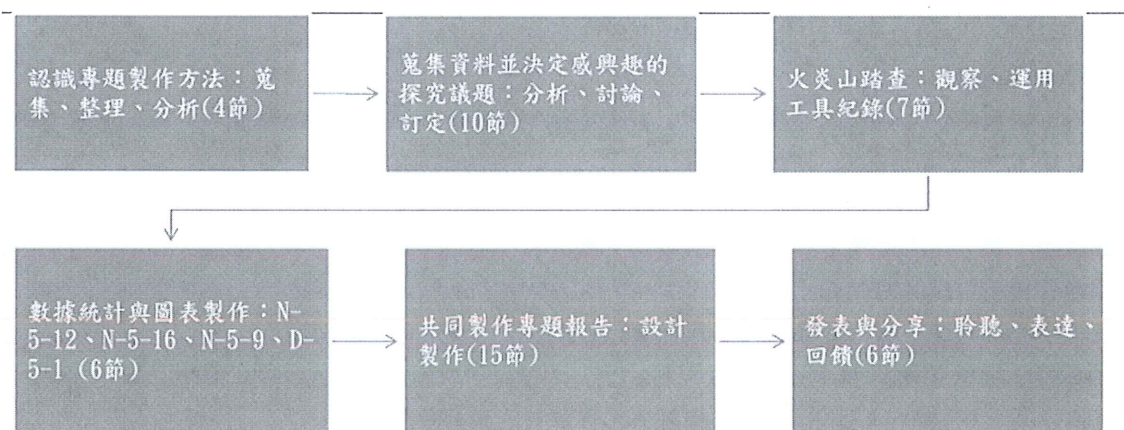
認識專題製作方法：蒐集、整理、分析(4節)

蒐集資料並決定感興趣的探究議題：分析、討論、訂定(10節)

火炎山踏查：觀察、運用工具紀錄(7節)

數據統計與圖表製作：N-5-12、N-5-16、N-5-9、D-5-1 (6節)

共同製作專題報告：設計製作(15節)

發表與分享：聆聽、表達、回饋(6節)